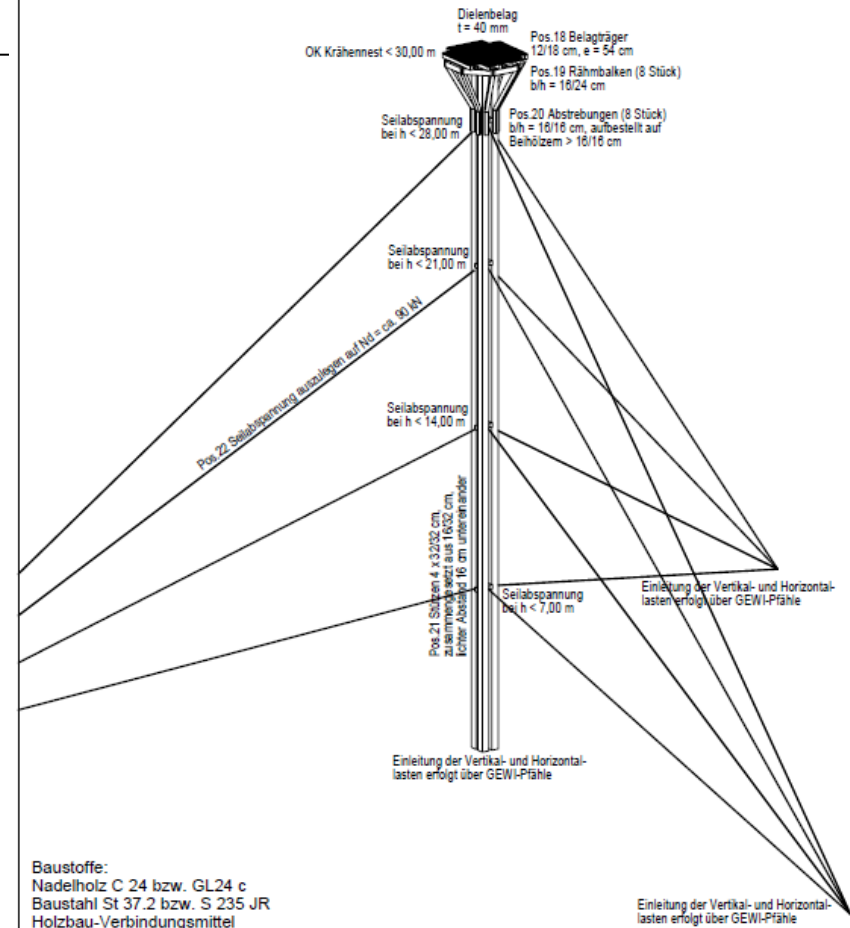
Dielenbelag
t = 40 mm

OK Krähennest < 30,00 m

Pos.18 Belagträger
12/18 cm, e = 54 cm

Pos.19 Rähmbalken (8 Stück)
b/h = 16/24 cm

Seilabspannung
bei h < 28,00 m

Pos.20 Abstrebungen (8 Stück)
b/h = 16/16 cm, aufbestellt auf Beihölzern > 16/16 cm

Seilabspannung
bei h < 21,00 m

Pos.22 Seilabspannung auszulegen auf Nd = ca. 90 kN

Seilabspannung
bei h < 14,00 m

Pos.21 Stützen 4 x 32/32 cm, zusammengesetzt aus 16/32 cm, lichter Abstand 16 cm untereinander

Seilabspannung
bei h < 7,00 m

Einleitung der Vertikal- und Horizontallasten erfolgt über GEWI-Pfähle

Einleitung der Vertikal- und Horizontallasten erfolgt über GEWI-Pfähle

Baustoffe:
Nadelholz C 24 bzw. GL24 c
Baustahl St 37.2 bzw. S 235 JR
Holzbau-Verbindungsmittel

Einleitung der Vertikal- und Horizontallasten erfolgt über GEWI-Pfähle